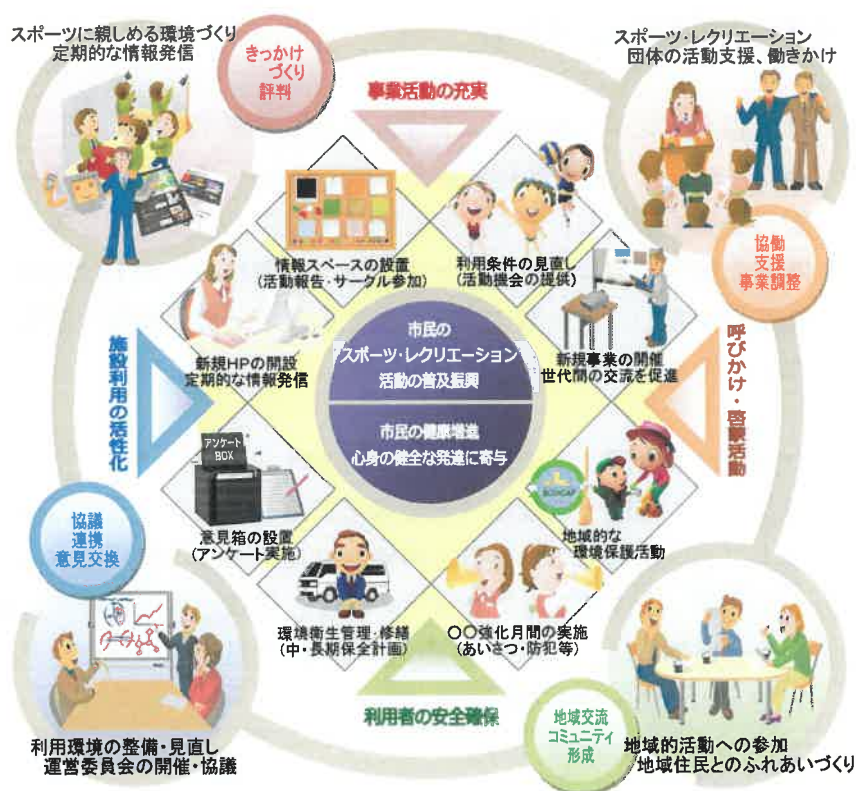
スポーツに親しめる環境づくり
定期的な情報発信

きっかけ
づくり
評判

事業活動の充実

スポーツ・レクリエーション
団体の活動支援、働きかけ

協働
支援
事業調整

情報スペースの設置
(活動報告・サークル参加)

利用条件の見直し
(活動機会の提供)

施設利用の活性化

新規HPの開設
定期的な情報発信

市民の
スポーツ・レクリエーション
活動の普及振興

市民の健康増進
心身の健全な発達に寄与

新規事業の開催
世代間の交流を促進

呼びかけ・啓蒙活動

アンケート
BOX

意見箱の設置
(アンケート実施)

地域的な
環境保護活動

協議
連携
意見交換

環境衛生管理・修繕
(中・長期保全計画)

○○強化月間の実施
(あいさつ・防犯等)

利用者の安全確保

地域交流
コミュニティ
形成

利用環境の整備・見直し
運営委員会の開催・協議

地域的活動への参加
地域住民とのふれあいづくり